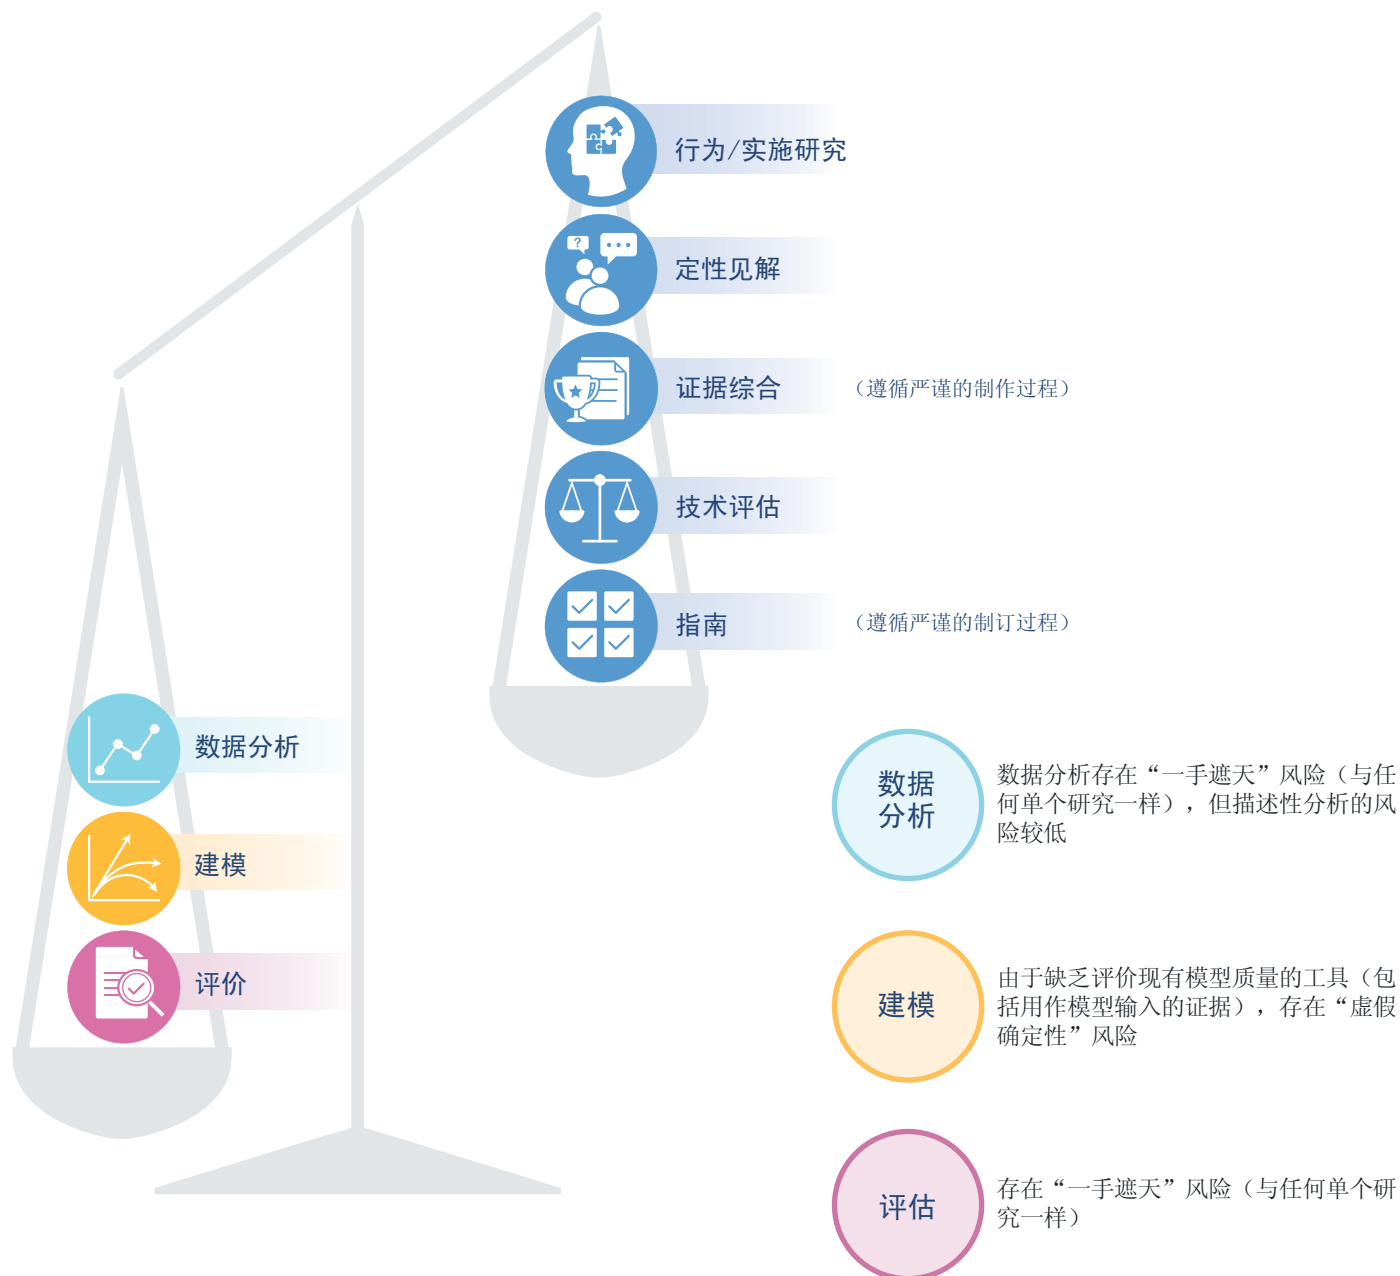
行为/实施研究

定性见解

证据综合

（遵循严谨的制作过程）

技术评估

指南

（遵循严谨的制订过程）

数据分析

建模

评价

数据分析

数据分析存在“一手遮天”风险（与任何单个研究一样），但描述性分析的风险较低

建模

由于缺乏评价现有模型质量的工具（包括用作模型输入的证据），存在“虚假确定性”风险

评估

存在“一手遮天”风险（与任何单个研究一样）